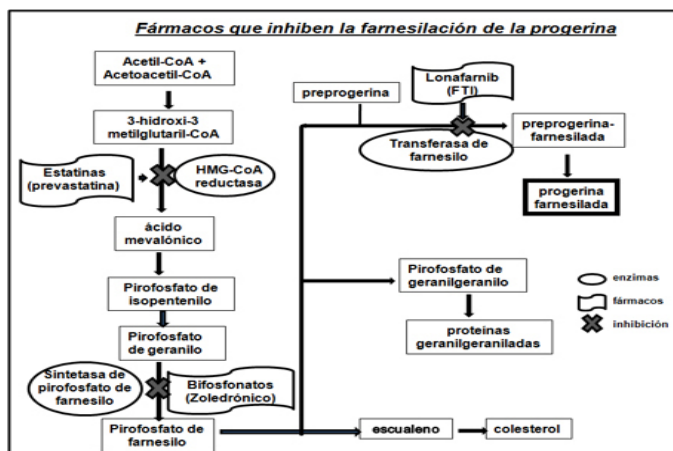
Fármacos que inhiben la farnesilación de la progerina

Acetil-CoA + Acetoacetil-CoA

3-hidroxi-3 metilglutaril-CoA

Estatinas (prevastatina)

HMG-CoA reductasa

ácido mevalónico

Pirofosfato de isopentenilo

Pirofosfato de geranilo

Sintetasa de pirofosfato de farnesilo

Bifosfonatos (Zoledrónico)

Pirofosfato de farnesilo

preprogerina

Lonafarnib (FTI)

Transferasa de farnesilo

preprogerina-farnesilada

progerina farnesilada

Pirofosfato de geranilgeranilo

proteinas geranilgeraniladas

escualeno

colesterol

enzimas

fármacos

inhibición